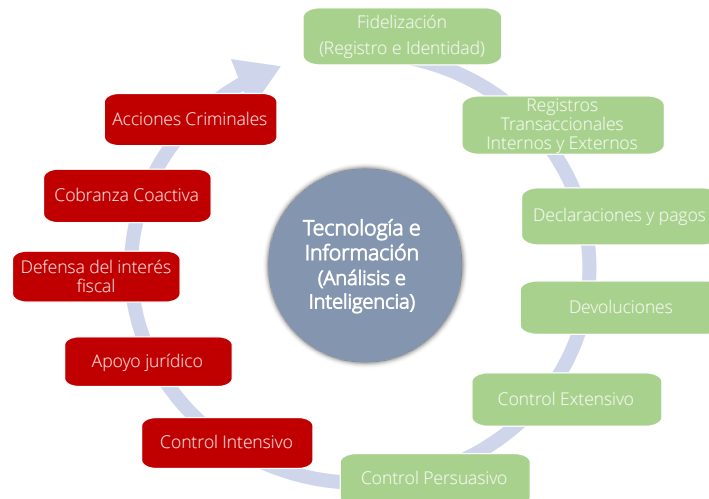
Fidelización
(Registro e Identidad)

Registros
Transaccionales
Internos y Externos

Declaraciones y pagos

Devoluciones

Control Extensivo

Control Persuasivo

Control Intensivo

Apoyo jurídico

Defensa del interés fiscal

Cobranza Coactiva

Acciones Criminales

Tecnología e Información (Análisis e Inteligencia)